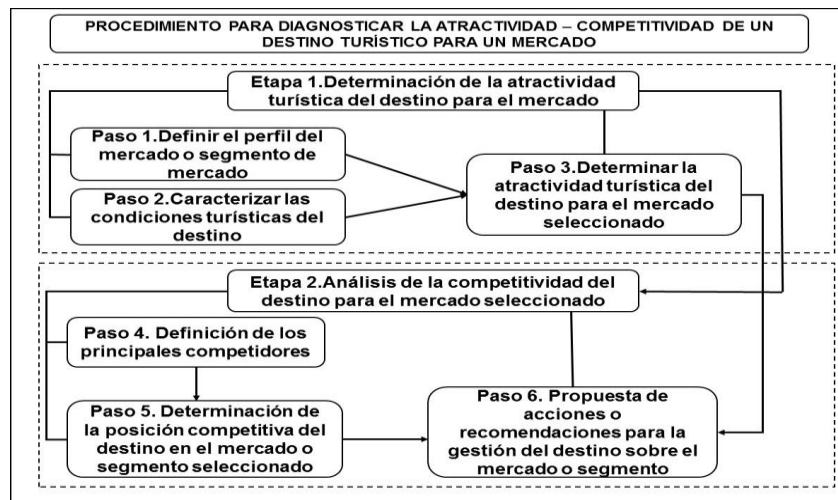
PROCEDIMIENTO PARA DIAGNOSTICAR LA ATRACTIVIDAD – COMPETITIVIDAD DE UN DESTINO TURÍSTICO PARA UN MERCADO

Etapa 1.Determinación de la atractividad turística del destino para el mercado

Paso 1.Definir el perfil del mercado o segmento de mercado

Paso 2.Caracterizar las condiciones turísticas del destino

Paso 3.Determinar la atractividad turística del destino para el mercado seleccionado

Etapa 2.Análisis de la competitividad del destino para el mercado seleccionado

Paso 4. Definición de los principales competidores

Paso 5. Determinación de la posición competitiva del destino en el mercado o segmento seleccionado

Paso 6. Propuesta de acciones o recomendaciones para la gestión del destino sobre el mercado o segmento